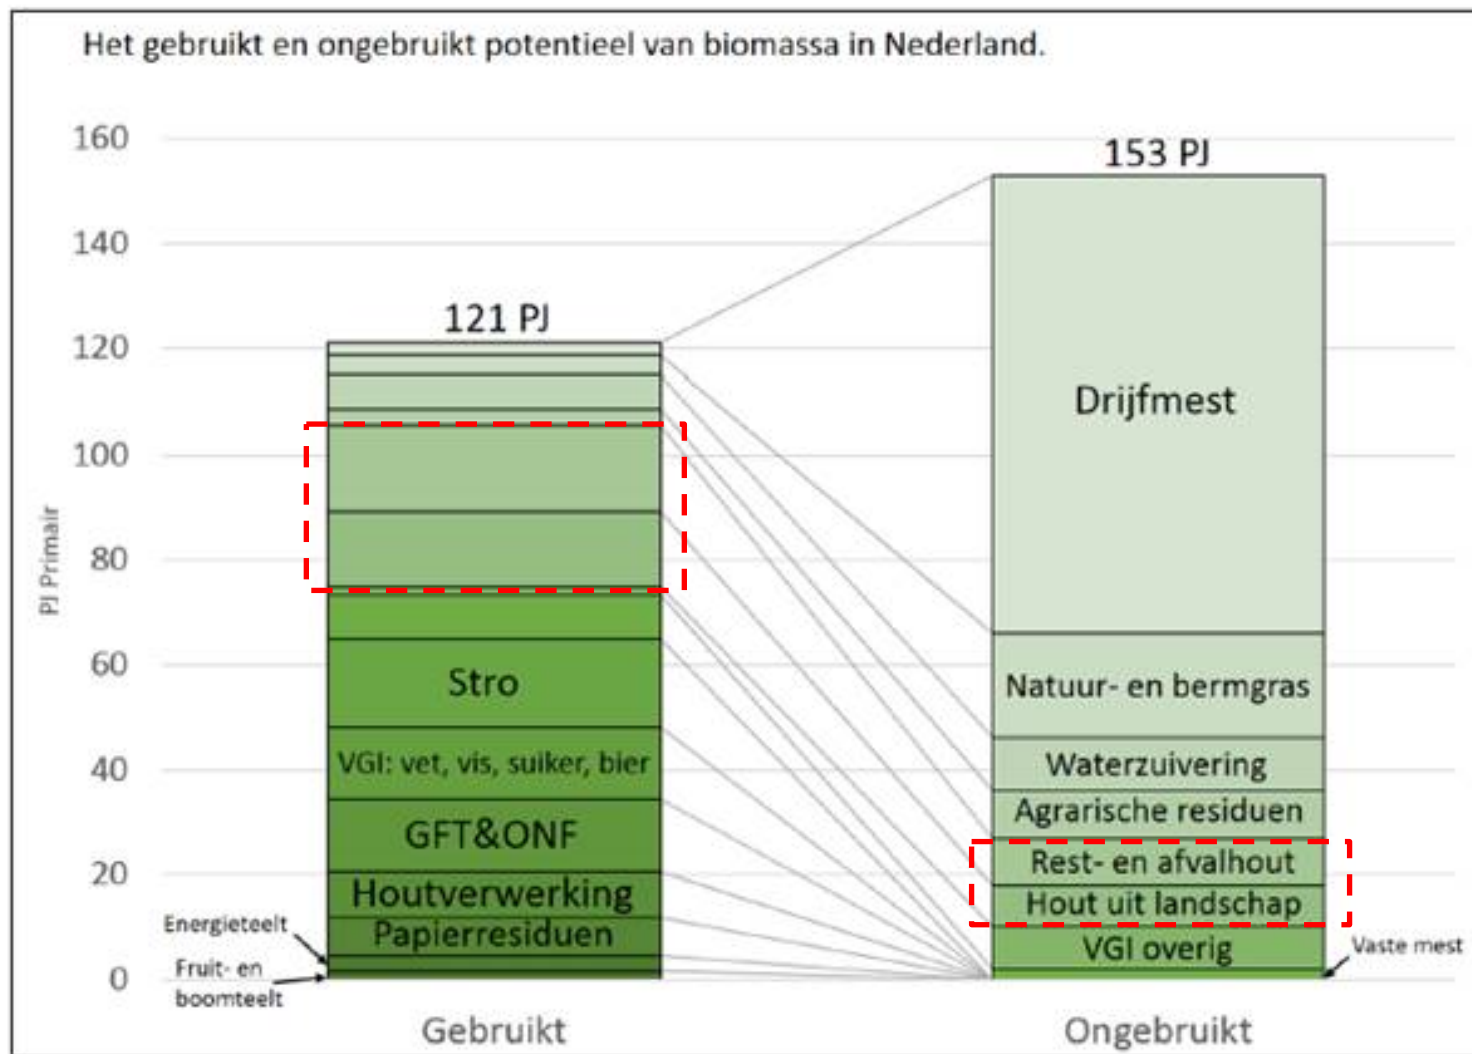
Het gebruikt en ongebruikt potentieel van biomassa in Nederland.

PJ Primair

160
140
120
100
80
60
40
20
0

121 PJ

Stro
VGI: vet, vis, suiker, bier
GFT&ONF
Houtverwerking
Papierresiduen
Energieteelt
Fruit- en boomteelt

153 PJ

Drijfmest
Natuur- en bermgras
Waterzuivering
Agrarische residuen
Rest- en afvalhout
Hout uit landschap
VGI overig
Vaste mest

Gebruikt
Ongebruikt